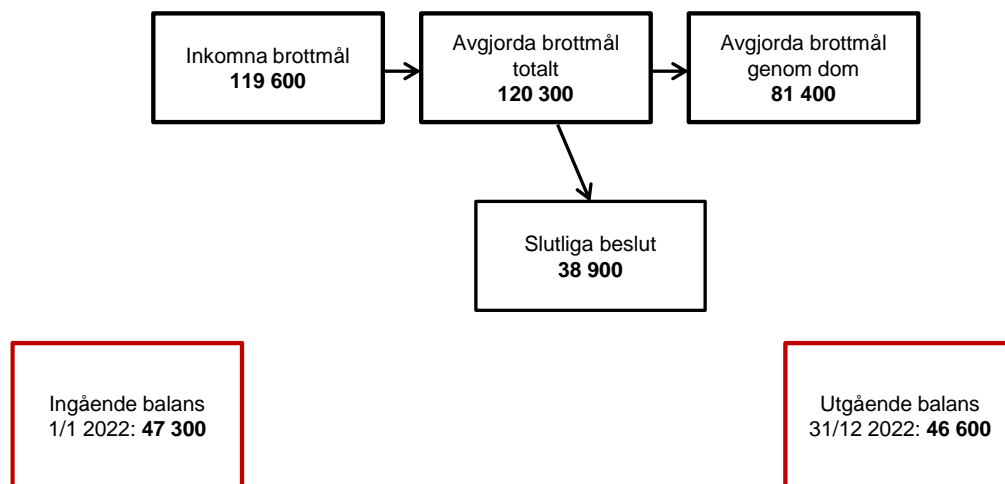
Inkomna brottmål
**119 600**

Avgjorda brottmål totalt
**120 300**

Avgjorda brottmål genom dom
**81 400**

Slutliga beslut
**38 900**

Ingående balans 1/1 2022: **47 300**

Utgående balans 31/12 2022: **46 600**